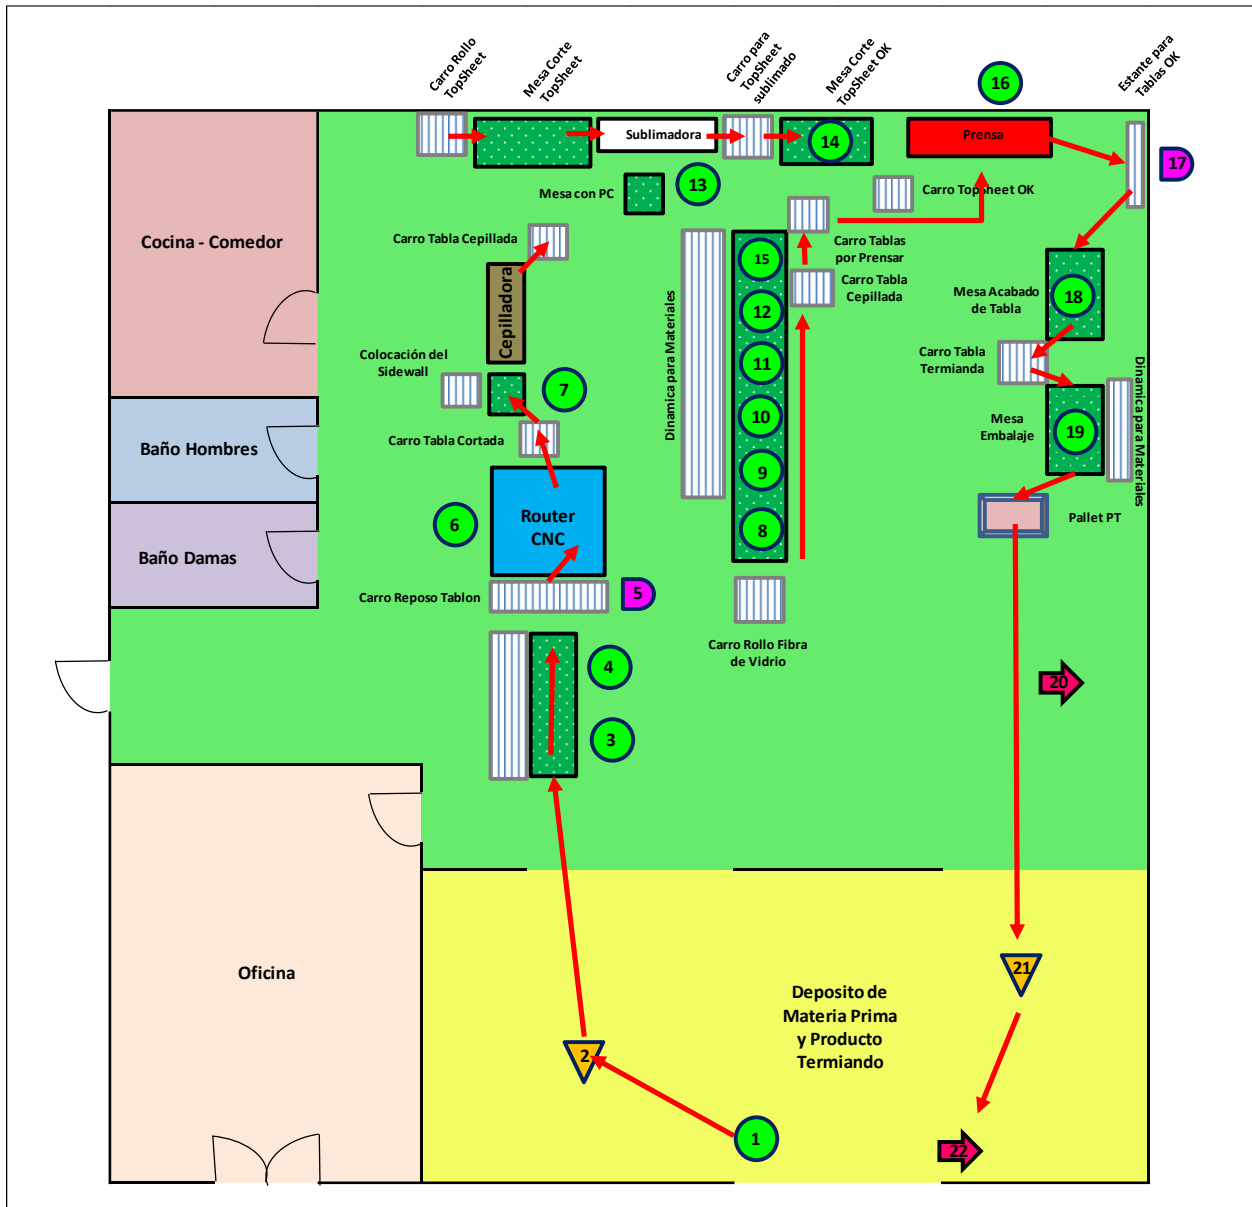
Carro Rollo TopSheet
Mesa Corte TopSheet
Carro para TopSheet sublimado
Mesa Corte TopSheet OK
16
Estante para Tablas OK
Sublimadora
14
Prensa
17
Mesa con PC
13
Carro TopSheet OK
Cocina - Comedor
Carro Tabla Cepillada
Carro Tablas por Prensar
15
Carro Tabla Cepillada
Cepilladora
12
Dinamica para Materiales
18
Mesa Acabado de Tabla
11
Colocación del Sidewall
Carro Tabla Termianda
7
10
Mesa Embalaje
19
Baño Hombres
Carro Tabla Cortada
Dinamica para Materiales
9
Router CNC
6
8
Pallet PT
Baño Damas
Carro Reposo Tablon
5
Carro Rollo Fibra de Vidrio
4
20
3
Oficina
21
Deposito de Materia Prima y Producto Termiando
2
1
22